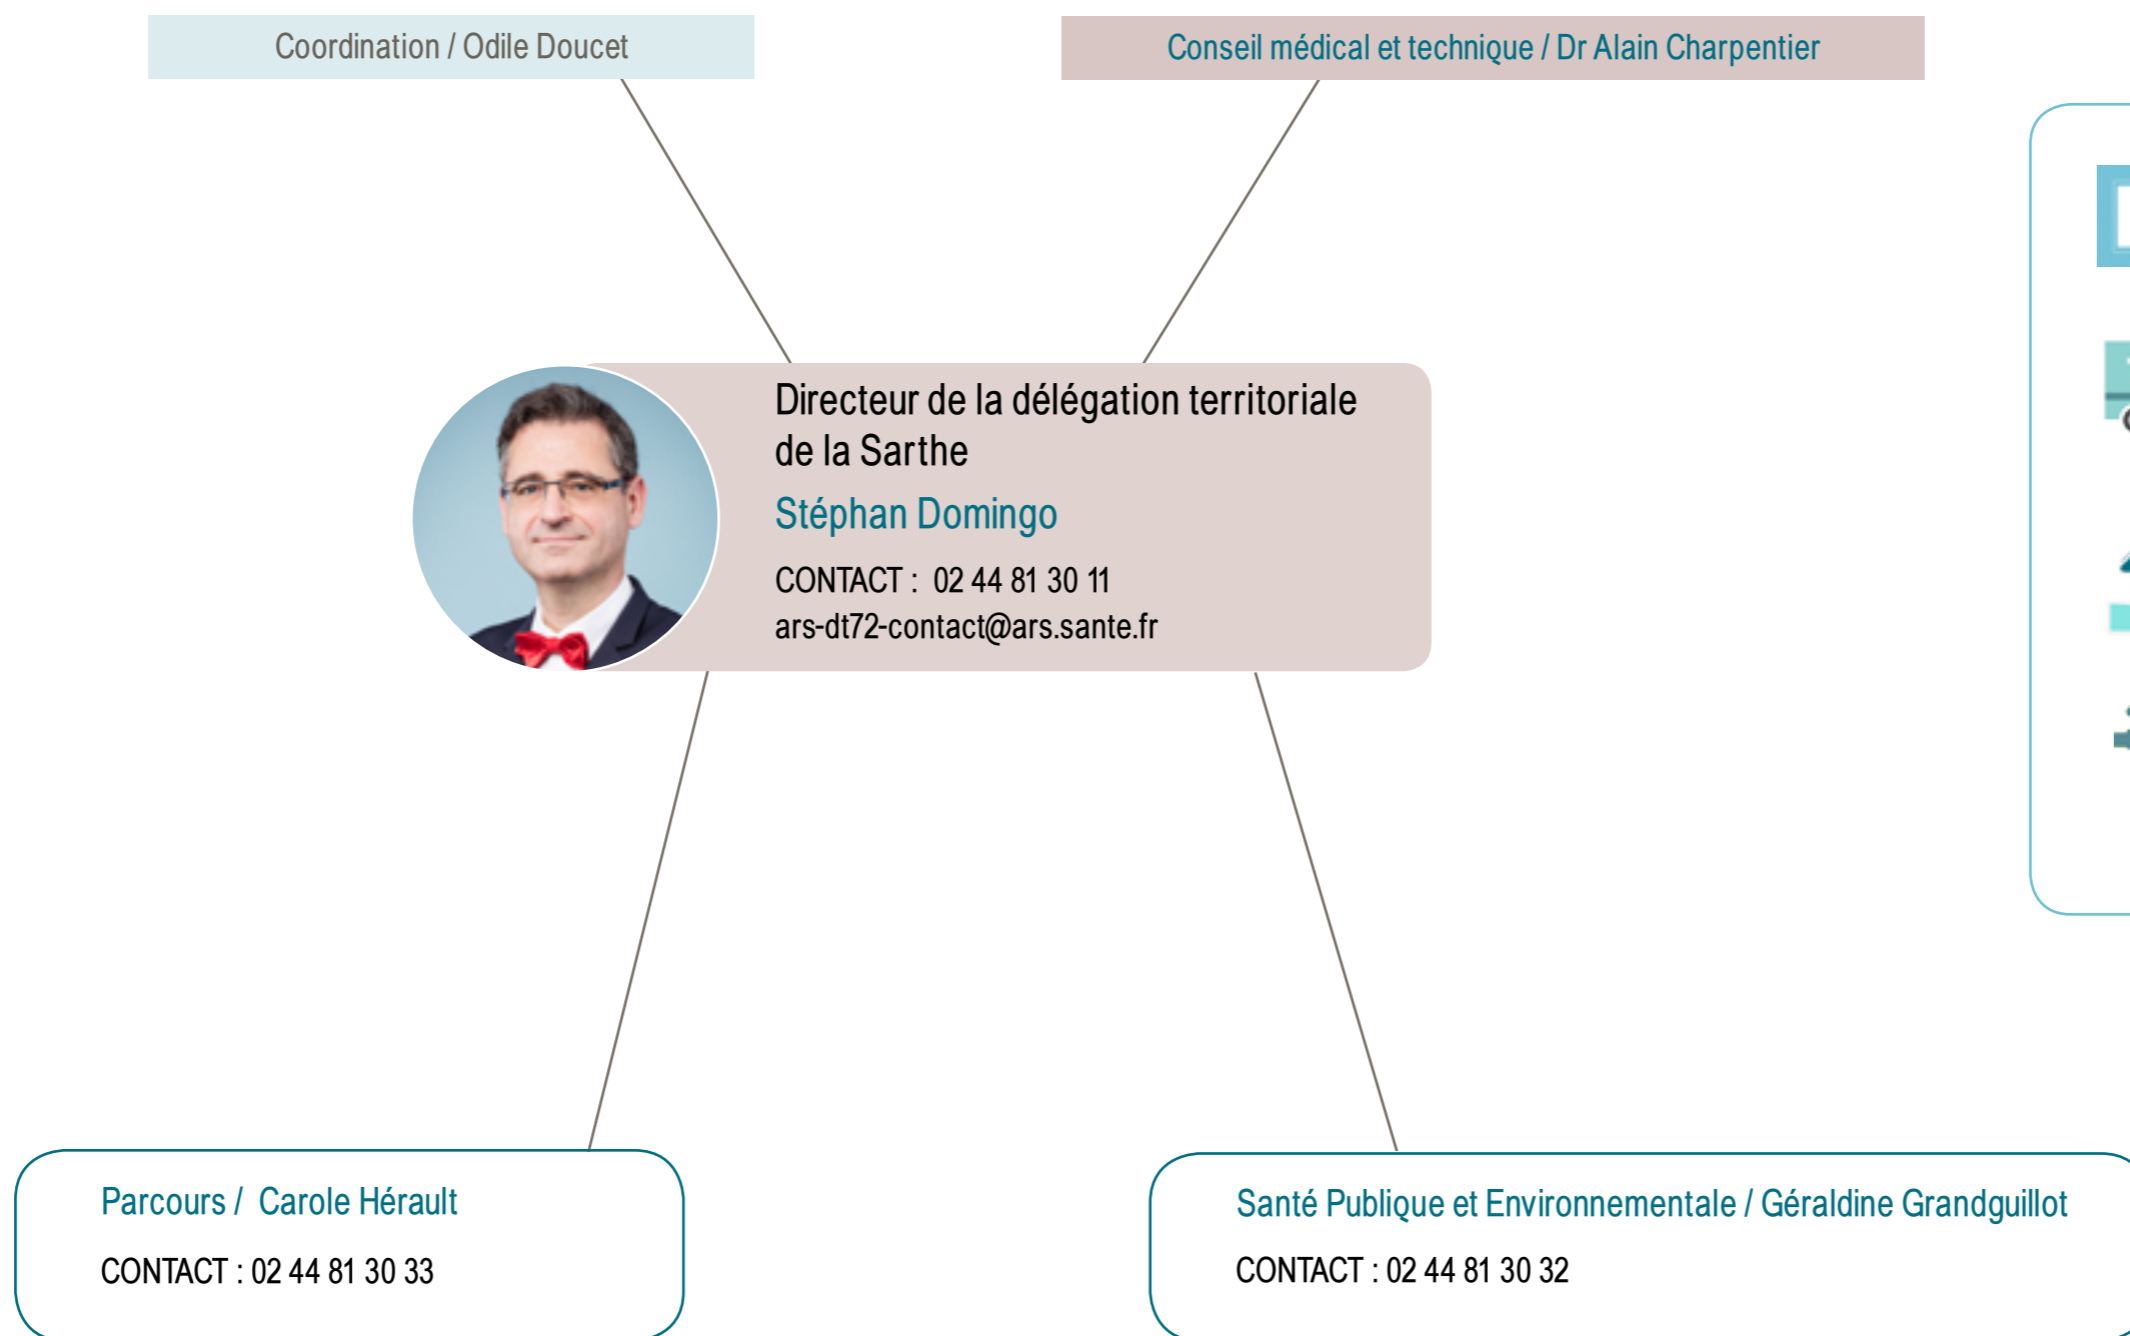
Coordination / Odile Doucet

Conseil médical et technique / Dr Alain Charpentier

Directeur de la délégation territoriale de la Sarthe

Stéphan Domingo

CONTACT : 02 44 81 30 11
ars-dt72-contact@ars.sante.fr

Parcours / Carole Hérault

CONTACT : 02 44 81 30 33

Santé Publique et Environnementale / Géraldine Grandguillot

CONTACT : 02 44 81 30 32